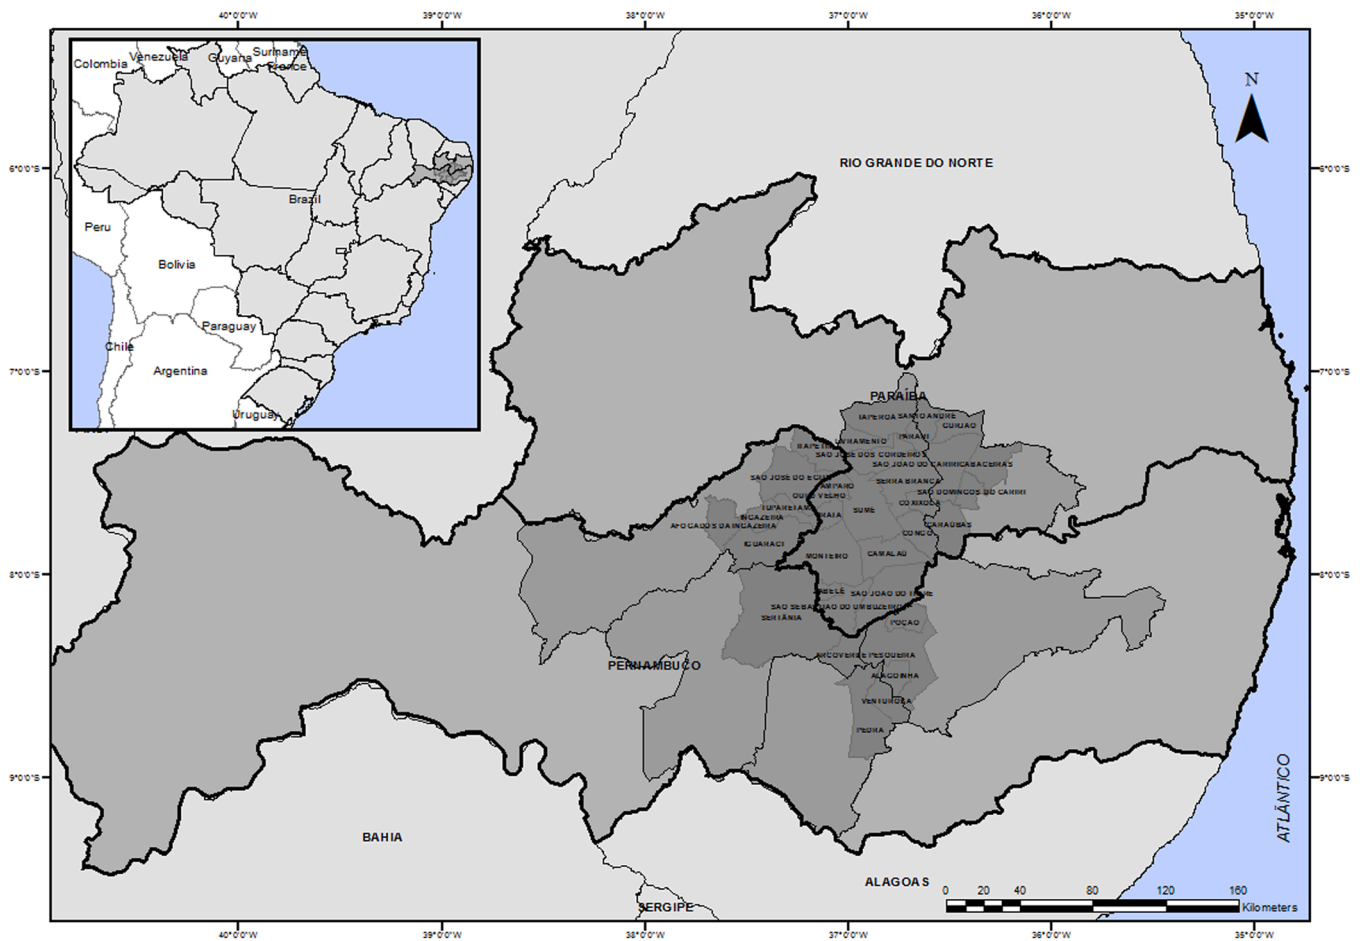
40°0'0"W 39°0'0"W 38°0'0"W 37°0'0"W 36°0'0"W 35°0'0"W

Colombia
Venezuela
Guyana
Suriname
France
Peru
Brazil
Bolivia
Paraguay
Chile
Argentina
Uruguay

N

6°0'0"S
7°0'0"S
8°0'0"S
9°0'0"S

RIO GRANDE DO NORTE

PARAÍBA
TAPEROA
SANTO ANDRE
GURJAO
PARARI
BAIXIO
LIVRAMENTO
SAO JOSE DOS CORDEIROS
SAO JOAO DO CARIRI
CABACEIRAS
SAO JOSE DO EGITO
SERRA BRANCA
AMPARO
OURO VELHO
SAO DOMINGOS DO CARIRI
TUPARETAMA
PRATA
SUME
COXIXOLA
INGAZEIRA
AFOGADOS DA INGAZEIRA
CARAUBAS
IGUARACI
CONGO
MONTEIRO
CAMALAU
SERTANIA
ARCOVERDE
PESQUEIRA
SAO JOAO DO TIGRE
SAO SEBASTIAO DO UMBUZEIRO
POCAO
ALAGOINHA
VENTUROSA
PEDRA
PERNAMBUCO

BAHIA
ALAGOAS
SERGIPE
ATLÂNTICO

0 20 40 80 120 160
Kilometers